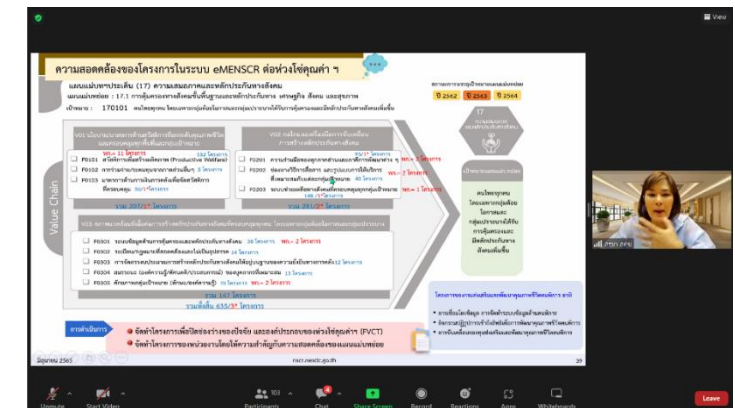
View

ความสอดคล้องของโครงการในระบบ eMENSCR ต่อห่วงโซ่คุณค่า ฯ

แผนแม่บทฯประเด็น (17) ความเสมอภาคและหลักประกันทางสังคม

แผนแม่บทย่อย : 17.1 การคุ้มครองทางสังคมขั้นพื้นฐานและหลักประกันทางเศรษฐกิจ สังคม และสุขภาพ

เป้าหมาย : 170101 คนไทยทุกคน โดยเฉพาะกลุ่มด้อยโอกาสและกลุ่มเปราะบางได้รับการคุ้มครองและมีหลักประกันทางสังคมเพิ่มขึ้น

ปี 2562 ปี 2563 ปี 2564

Value Chain

V01

F0101

F0102

F0103

V02

F0201

F0202

F0203

V03

F0301

F0302

F0303

F0304

F0305

รวม 635/37 โครงการ

17

คนไทยทุกคน โดยเฉพาะกลุ่มด้อยโอกาสและกลุ่มเปราะบางได้รับการคุ้มครองและมีหลักประกันทางสังคมเพิ่มขึ้น

การดำเนินการ

จัดทำโครงการเพื่อปิดช่องว่างของปัจจัย และองค์ประกอบของห่วงโซ่คุณค่า (FVCT)

จัดทำโครงการของหน่วยงานโดยให้ความสำคัญกับความสอดคล้องของแผนแม่บทย่อย

มิถุนายน 2565

nscr.nesdc.go.th

39

Unmute

Start Video

Participants

Chat

Share Screen

Record

Reactions

Apps

Whiteboards

Leave